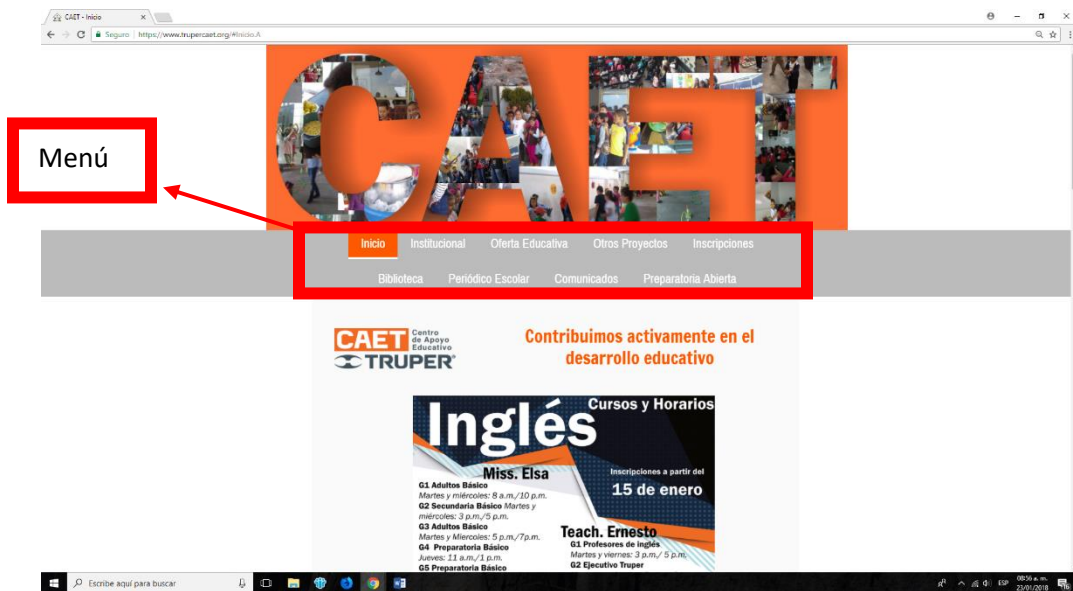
CAET - Inicio

Seguro | https://www.trupercaet.org/#Inicio.A

Menú

CAET

Inicio Institucional Oferta Educativa Otros Proyectos Inscripciones

Biblioteca Periódico Escolar Comunicados Preparatoria Abierta

CAET Centro de Apoyo Educativo
TRUPER

Contribuimos activamente en el desarrollo educativo

Inglés Cursos y Horarios

Miss. Elsa

Inscripciones a partir del 15 de enero

G1 Adultos Básico
Martes y miércoles: 8 a.m./10 p.m.
G2 Secundaria Básico Martes y miércoles: 3 p.m./5 p.m.
G3 Adultos Básico
Martes y Miercoles: 5 p.m./7p.m.
G4 Preparatoria Básico
Jueves: 11 a.m./1 p.m.
G5 Preparatoria Básico

Teach. Ernesto
G1 Profesores de inglés
Martes y viernes: 3 p.m./5 p.m.
G2 Ejecutivo Truper

Escribe aquí para buscar

ESP 08:56 a. m. 23/01/2018